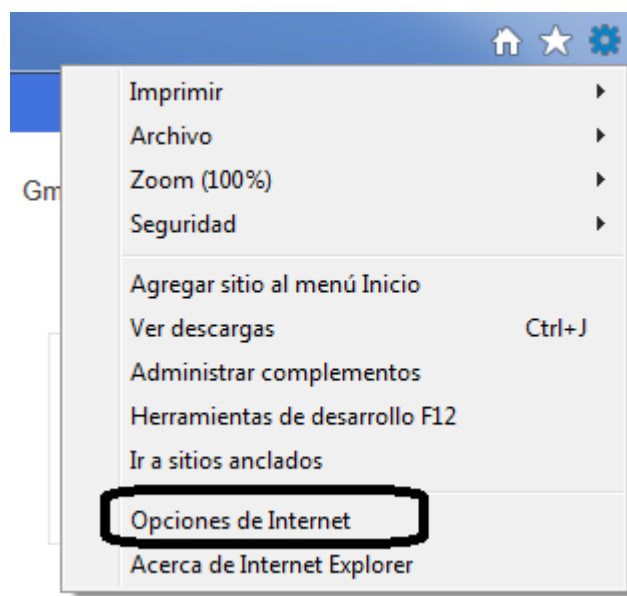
Gm

Imprimir
Archivo
Zoom (100%)
Seguridad

Agregar sitio al menú Inicio
Ver descargas Ctrl+J
Administrar complementos
Herramientas de desarrollo F12
Ir a sitios anclados

Opciones de Internet
Acerca de Internet Explorer